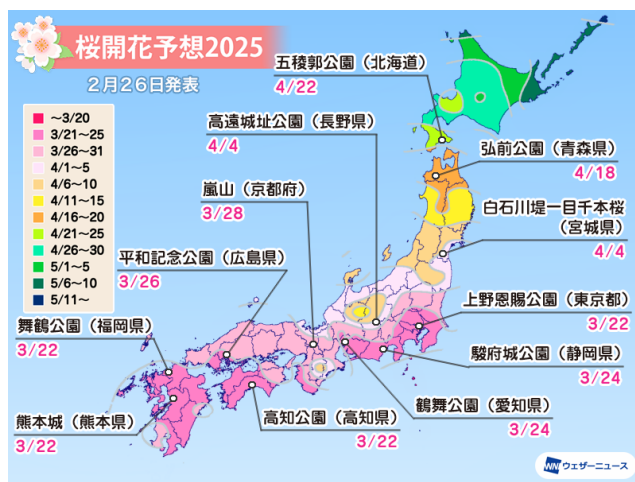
桜開花予想2025

2月26日発表

| |
|---|
| ~3/20 |
| 3/21~25 |
| 3/26~31 |
| 4/1~5 |
| 4/6~10 |
| 4/11~15 |
| 4/16~20 |
| 4/21~25 |
| 4/26~30 |
| 5/1~5 |
| 5/6~10 |
| 5/11~ |

五稜郭公園（北海道）
4/22

高遠城址公園（長野県）
4/4

弘前公園（青森県）
4/18

嵐山（京都府）
3/28

白石川堤一目千本桜（宮城県）
4/4

平和記念公園（広島県）
3/26

上野恩賜公園（東京都）
3/22

舞鶴公園（福岡県）
3/22

駿府城公園（静岡県）
3/24

熊本城（熊本県）
3/22

高知公園（高知県）
3/22

鶴舞公園（愛知県）
3/24

WN ウェザーニュース